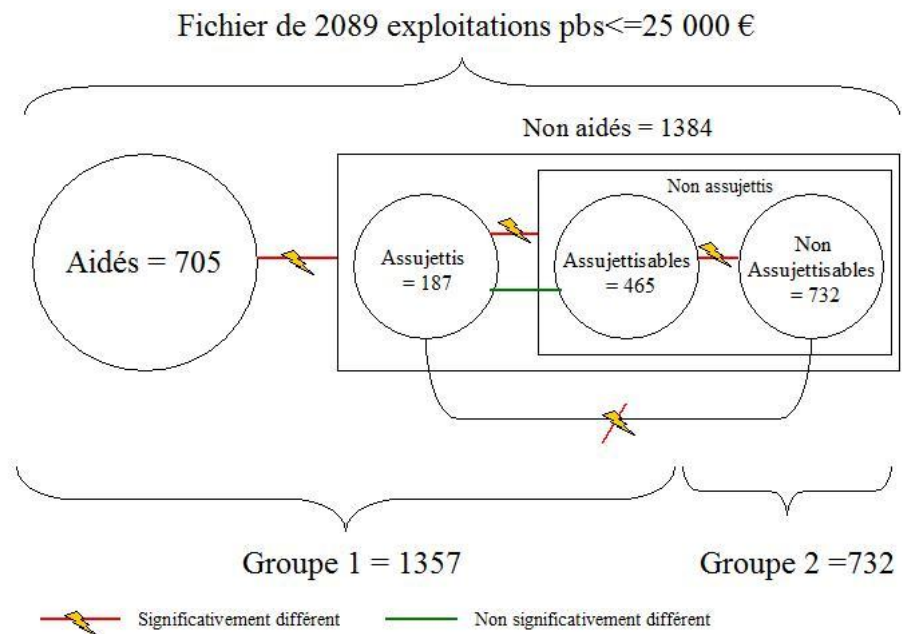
Fichier de 2089 exploitations pbs<=25 000 €

Non aidés = 1384

Non assujettis

Aidés = 705

Assujettis = 187

Assujettisables = 465

Non Assujettisables = 732

Groupe 1 = 1357

Groupe 2 =732

Significativement différent

Non significativement différent